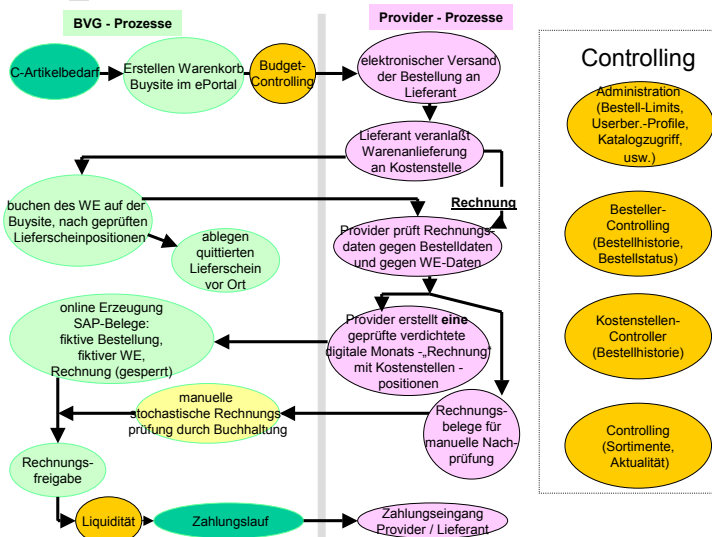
BVG - Prozesse

Provider - Prozesse

C-Artikelbedarf

Erstellen Warenkorb Buysite im ePortal

Budget-Controlling

elektronischer Versand der Bestellung an Lieferant

Lieferant veranlaßt Warenanlieferung an Kostenstelle

buchen des WE auf der Buysite, nach geprüften Lieferscheinpositionen

ablegen quittierten Lieferschein vor Ort

Rechnung

Provider prüft Rechnungsdaten gegen Bestelldaten und gegen WE-Daten

online Erzeugung SAP-Belege: fiktive Bestellung, fiktiver WE, Rechnung (gesperrt)

Provider erstellt eine geprüfte verdichtete digitale Monats -„Rechnung" mit Kostenstellen - positionen

manuelle stochastische Rechnungsprüfung durch Buchhaltung

Rechnungsbelege für manuelle Nachprüfung

Rechnungsfreigabe

Liquidität

Zahlungslauf

Zahlungseingang Provider / Lieferant

Controlling

Administration (Bestell-Limits, Userber.-Profile, Katalogzugriff, usw.)

Besteller-Controlling (Bestellhistorie, Bestellstatus)

Kostenstellen-Controller (Bestellhistorie)

Controlling (Sortimente, Aktualität)